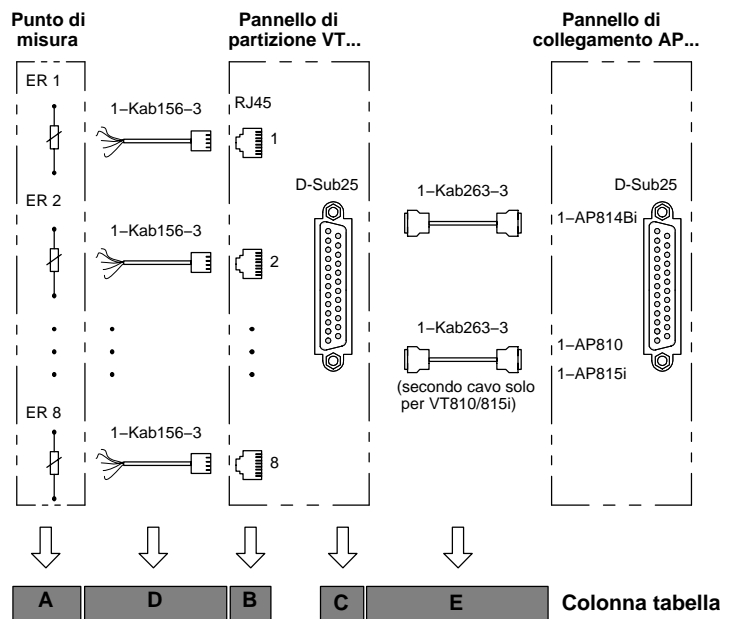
Punto di misura

Pannello di partizione VT...

Pannello di collegamento AP...

ER 1

1–Kab156–3

RJ45

1

D-Sub25

1–Kab263–3

D-Sub25

1–AP814Bi

ER 2

1–Kab156–3

2

1–Kab263–3

1–AP810

1–AP815i

(secondo cavo solo per VT810/815i)

ER 8

1–Kab156–3

8

A

D

B

C

E

Colonna tabella